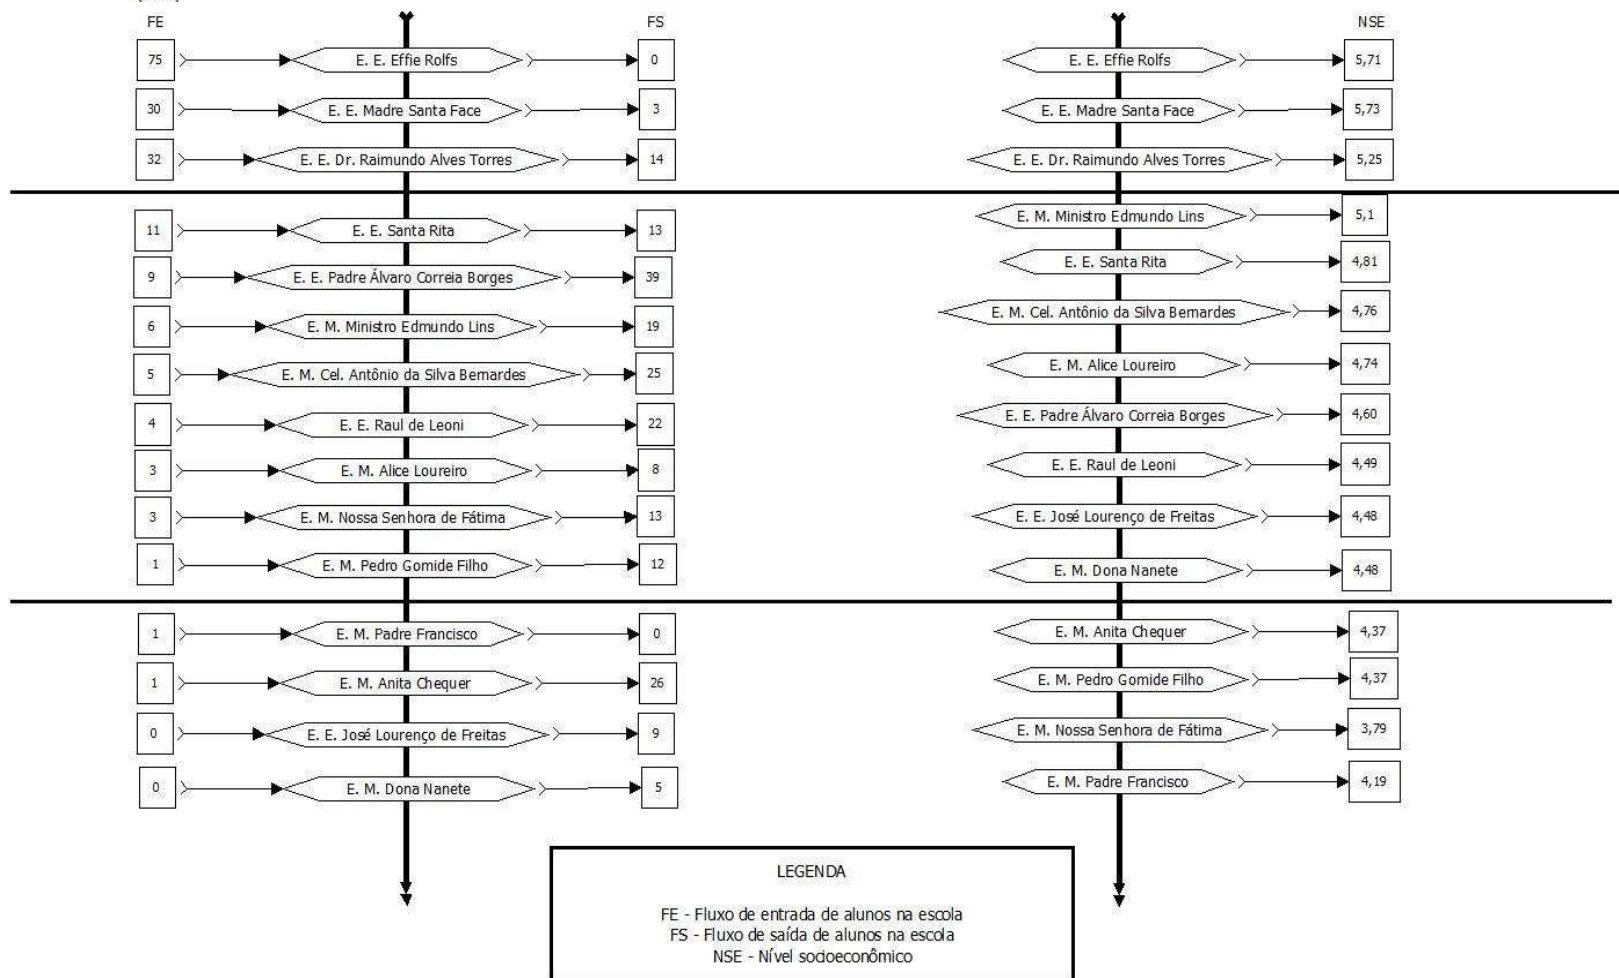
FE

FS

| FE | Escola | FS |
|---|---|---|
| 75 | E. E. Effie Rolfs | 0 |
| 30 | E. E. Madre Santa Face | 3 |
| 32 | E. E. Dr. Raimundo Alves Torres | 14 |
| 11 | E. E. Santa Rita | 13 |
| 9 | E. E. Padre Álvaro Correia Borges | 39 |
| 6 | E. M. Ministro Edmundo Lins | 19 |
| 5 | E. M. Cel. Antônio da Silva Bemardes | 25 |
| 4 | E. E. Raul de Leoni | 22 |
| 3 | E. M. Alice Loureiro | 8 |
| 3 | E. M. Nossa Senhora de Fátima | 13 |
| 1 | E. M. Pedro Gomide Filho | 12 |
| 1 | E. M. Padre Francisco | 0 |
| 1 | E. M. Anita Chequer | 26 |
| 0 | E. E. José Lourenço de Freitas | 9 |
| 0 | E. M. Dona Nanete | 5 |

NSE

| Escola | NSE |
|---|---|
| E. E. Effie Rolfs | 5,71 |
| E. E. Madre Santa Face | 5,73 |
| E. E. Dr. Raimundo Alves Torres | 5,25 |
| E. M. Ministro Edmundo Lins | 5,1 |
| E. E. Santa Rita | 4,81 |
| E. M. Cel. Antônio da Silva Bemardes | 4,76 |
| E. M. Alice Loureiro | 4,74 |
| E. E. Padre Álvaro Correia Borges | 4,60 |
| E. E. Raul de Leoni | 4,49 |
| E. E. José Lourenço de Freitas | 4,48 |
| E. M. Dona Nanete | 4,48 |
| E. M. Anita Chequer | 4,37 |
| E. M. Pedro Gomide Filho | 4,37 |
| E. M. Nossa Senhora de Fátima | 3,79 |
| E. M. Padre Francisco | 4,19 |

LEGENDA

FE - Fluxo de entrada de alunos na escola
FS - Fluxo de saída de alunos na escola
NSE - Nível socioeconômico